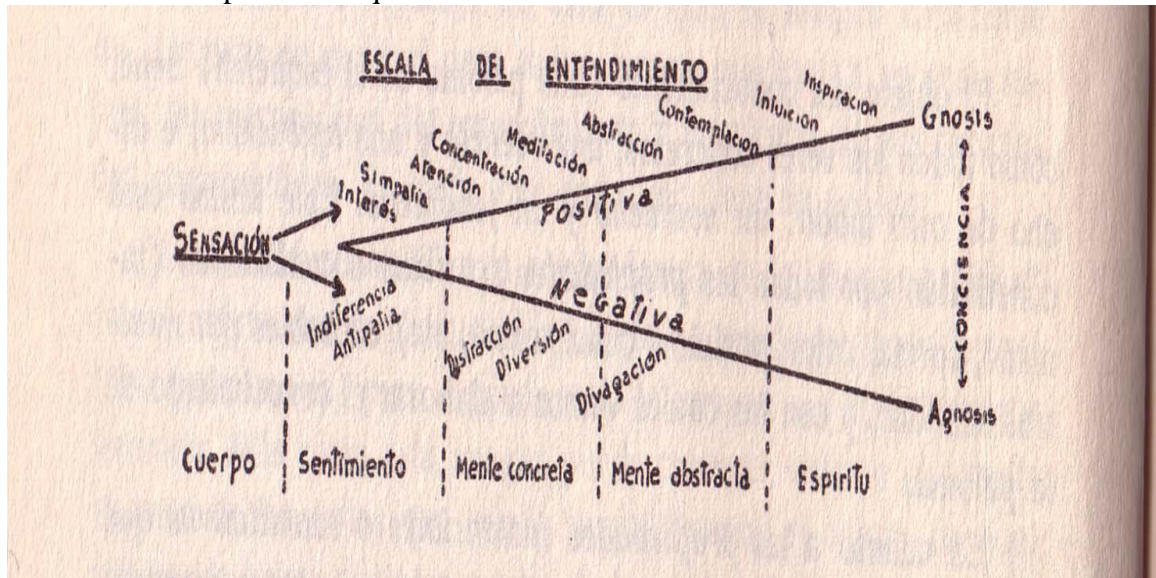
ESCALA DEL ENTENDIMIENTO

Inspiración
Intuición
Contemplación
Abstracción
Meditación
Concentración
Atención
Simpatía
Interés

Gnosis

SENSACIÓN

Positiva

Negativa

Indiferencia
Antipatía
Distracción
Diversión
Divagación

Agnosis

DISTANCIA

Cuerpo | Sentimiento | Mente concreta | Mente abstracta | Espíritu